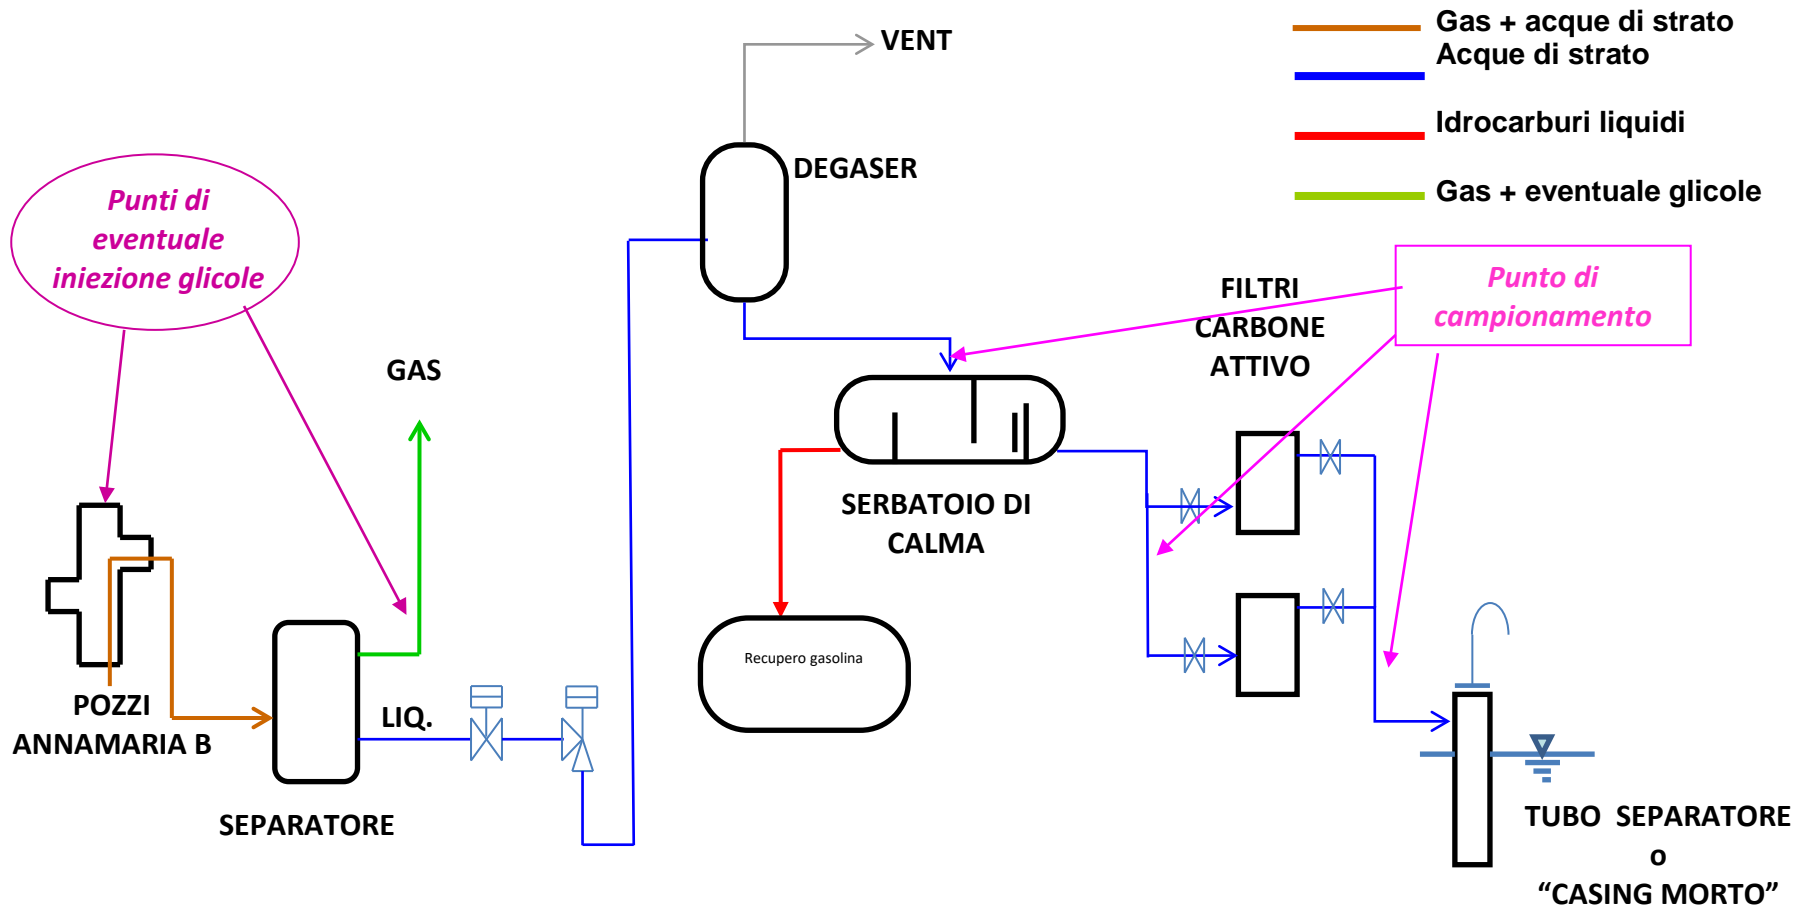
Gas + acque di strato
Acque di strato
Idrocarburi liquidi
Gas + eventuale glicole

VENT

DEGASER

Punti di eventuale iniezione glicole

Punto di campionamento

FILTRI CARBONE ATTIVO

GAS

SERBATOIO DI CALMA

Recupero gasolina

POZZI ANNAMARIA B

LIQ.

SEPARATORE

TUBO SEPARATORE o “CASING MORTO”